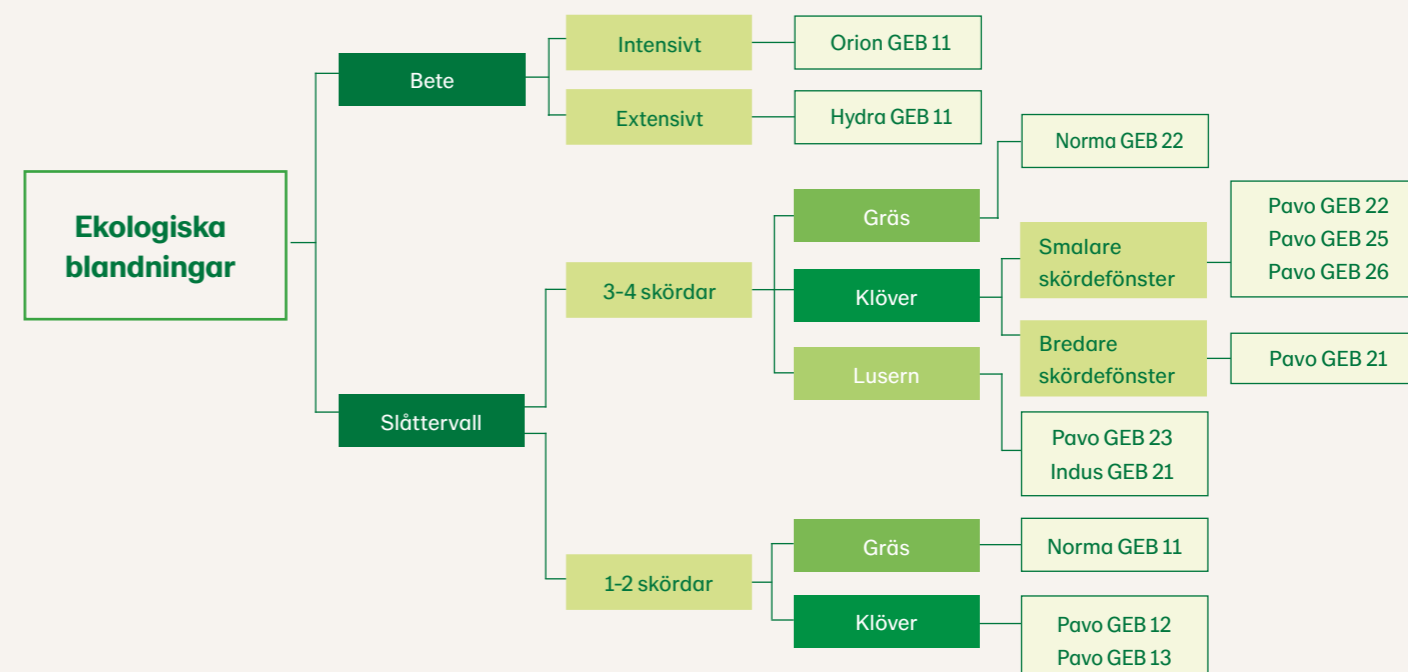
Ekologiska blandningar

Bete

Intensivt

Orion GEB 11

Extensivt

Hydra GEB 11

Slåttervall

3-4 skördar

Gräs

Norma GEB 22

Klöver

Smalare skördefönster

Pavo GEB 22
Pavo GEB 25
Pavo GEB 26

Bredare skördefönster

Pavo GEB 21

Lusern

Pavo GEB 23
Indus GEB 21

1-2 skördar

Gräs

Norma GEB 11

Klöver

Pavo GEB 12
Pavo GEB 13